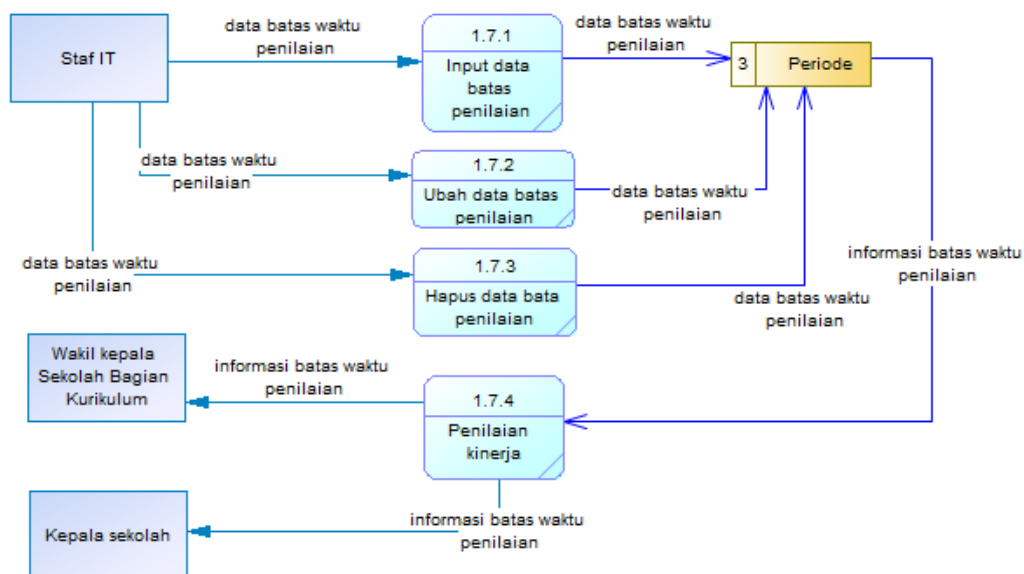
Staf IT

data batas waktu penilaian

1.7.1
Input data batas penilaian

data batas waktu penilaian

3 Periode

data batas waktu penilaian

1.7.2
Ubah data batas penilaian

data batas waktu penilaian

data batas waktu penilaian

1.7.3
Hapus data bata penilaian

informasi batas waktu penilaian

data batas waktu penilaian

Wakil kepala Sekolah Bagian Kurikulum

informasi batas waktu penilaian

1.7.4
Penilaian kinerja

Kepala sekolah

informasi batas waktu penilaian